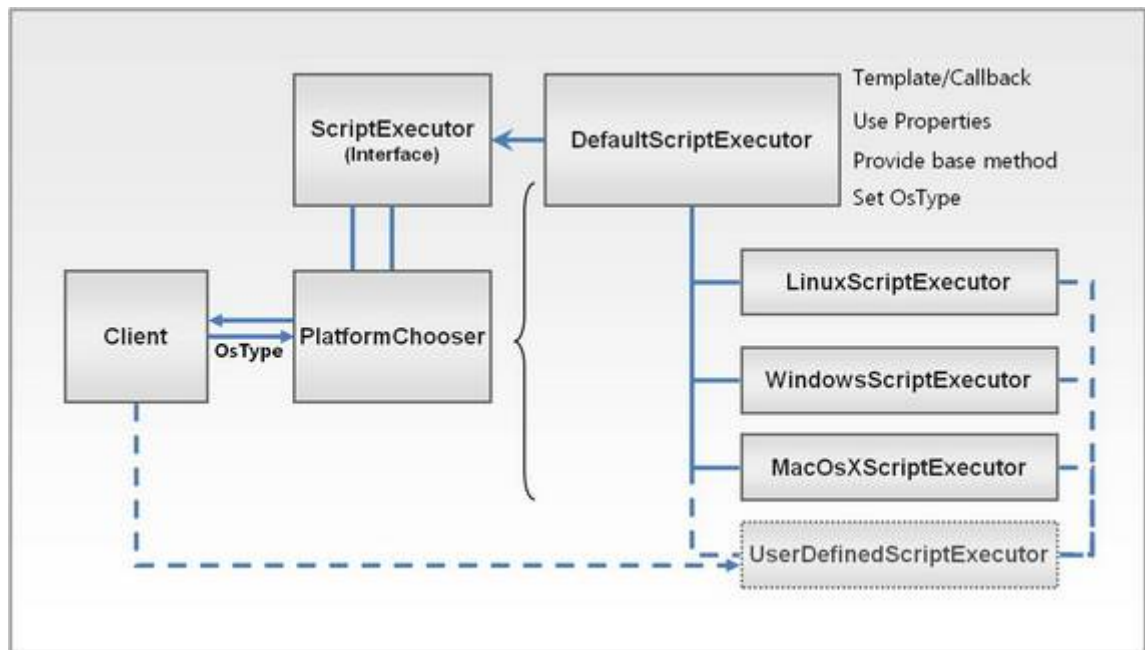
ScriptExecutor
(Interface)

DefaultScriptExecutor

Template/Callback
Use Properties
Provide base method
Set OsType

Client

OsType

PlatformChooser

LinuxScriptExecutor

WindowsScriptExecutor

MacOsXScriptExecutor

UserDefinedScriptExecutor